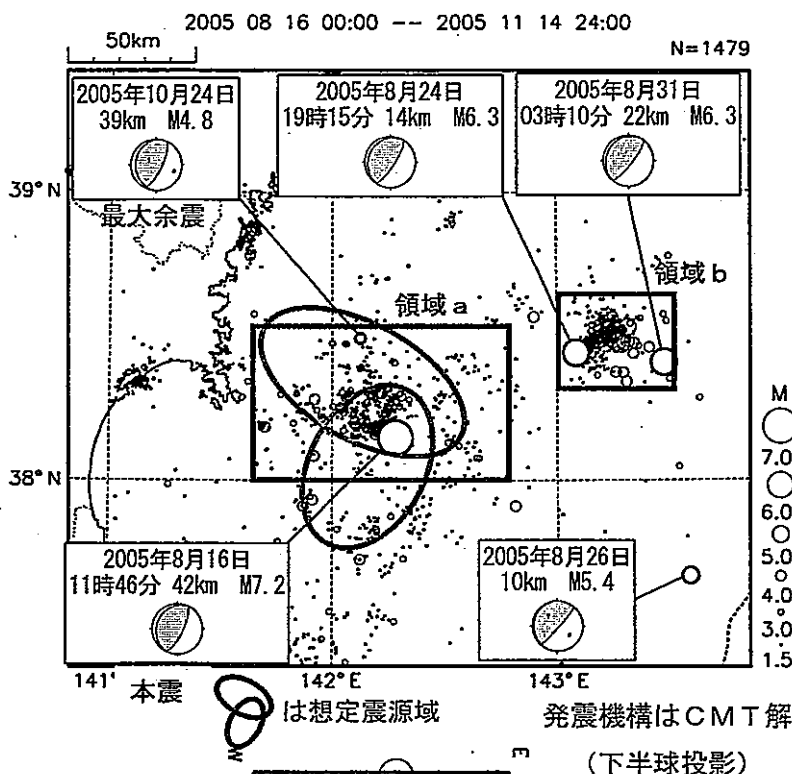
2005 08 16 00:00 -- 2005 11 14 24:00

50km

N=1479

2005年10月24日
39km M4.8

2005年8月24日
19時15分 14km M6.3

2005年8月31日
03時10分 22km M6.3

39° N

最大余震

領域 b

領域 a

M

7.0

6.0

5.0

4.0

3.0

1.5

38° N

2005年8月16日
11時46分 42km M7.2

2005年8月26日
10km M5.4

141°

142° E

143° E

本震

は想定震源域

発震機構はCMT解

(下半球投影)